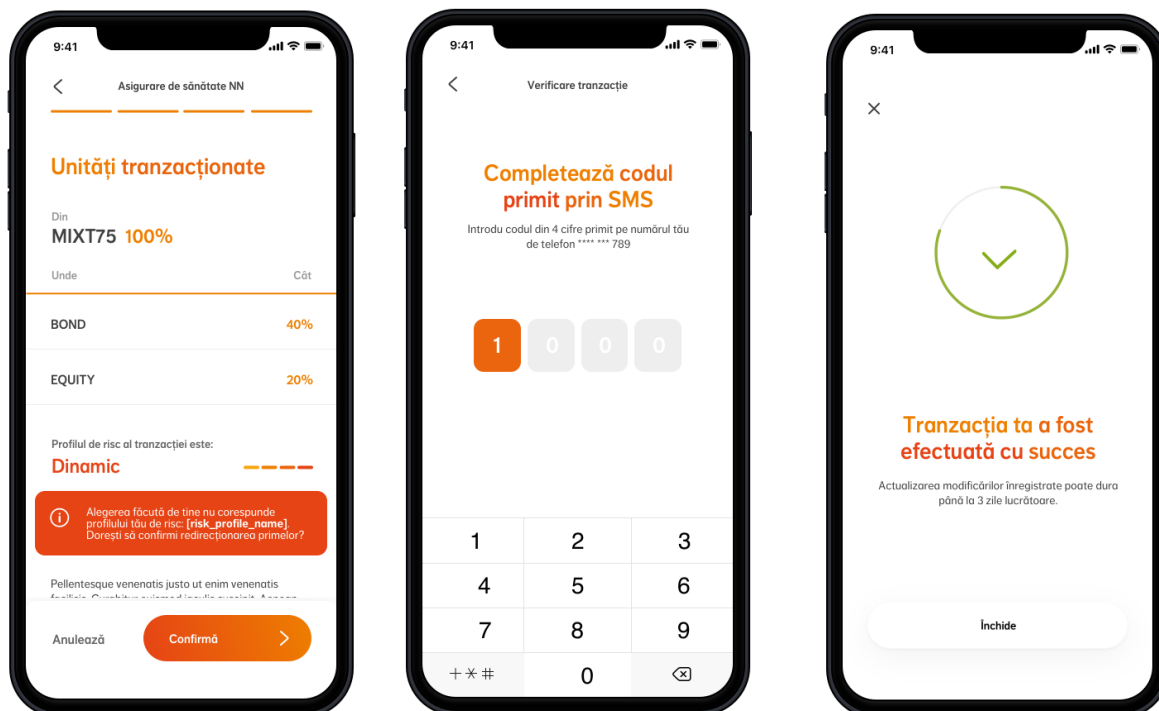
9:41

Asigurare de sănătate NN

Unități tranzacționate

Din

MIXT75 100%

Unde

Cât

BOND 40%

EQUITY 20%

Profilul de risc al tranzacției este:

Dinamic

Alegerea făcută de tine nu corespunde profilului tău de risc: [risk_profile_name]. Dorești să confirmi redirecționarea primelor?

Pellentesque venenatis justo ut enim venenatis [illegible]

Anulează

Confirmă

9:41

Verificare tranzacție

Completează codul primit prin SMS

Introdu codul din 4 cifre primit pe numărul tău de telefon **** *** 789

1 0 0 0

1 2 3
4 5 6
7 8 9
+*# 0

9:41

Tranzacția ta a fost efectuată cu succes

Actualizarea modificărilor înregistrate poate dura până la 3 zile lucrătoare.

Închide